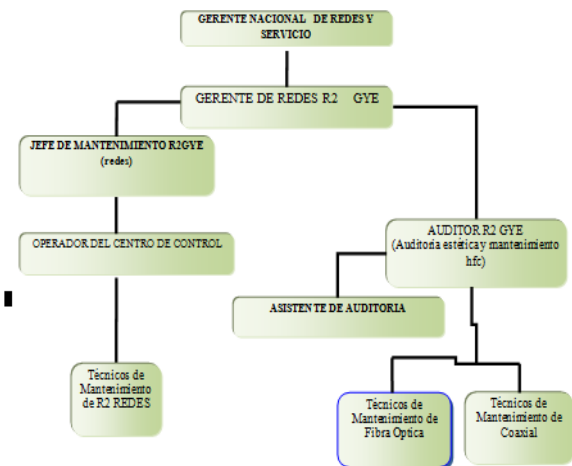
GERENTE NACIONAL DE REDES Y SERVICIO

GERENTE DE REDES R2 GYE

JEFE DE MANTENIMIENTO R2GYE (redes)

OPERADOR DEL CENTRO DE CONTROL

AUDITOR R2 GYE (Auditoria estética y mantenimiento hfc)

ASISTENTE DE AUDITORIA

Técnicos de Mantenimiento de R2 REDES

Técnicos de Mantenimiento de Fibra Optica

Técnicos de Mantenimiento de Coaxial